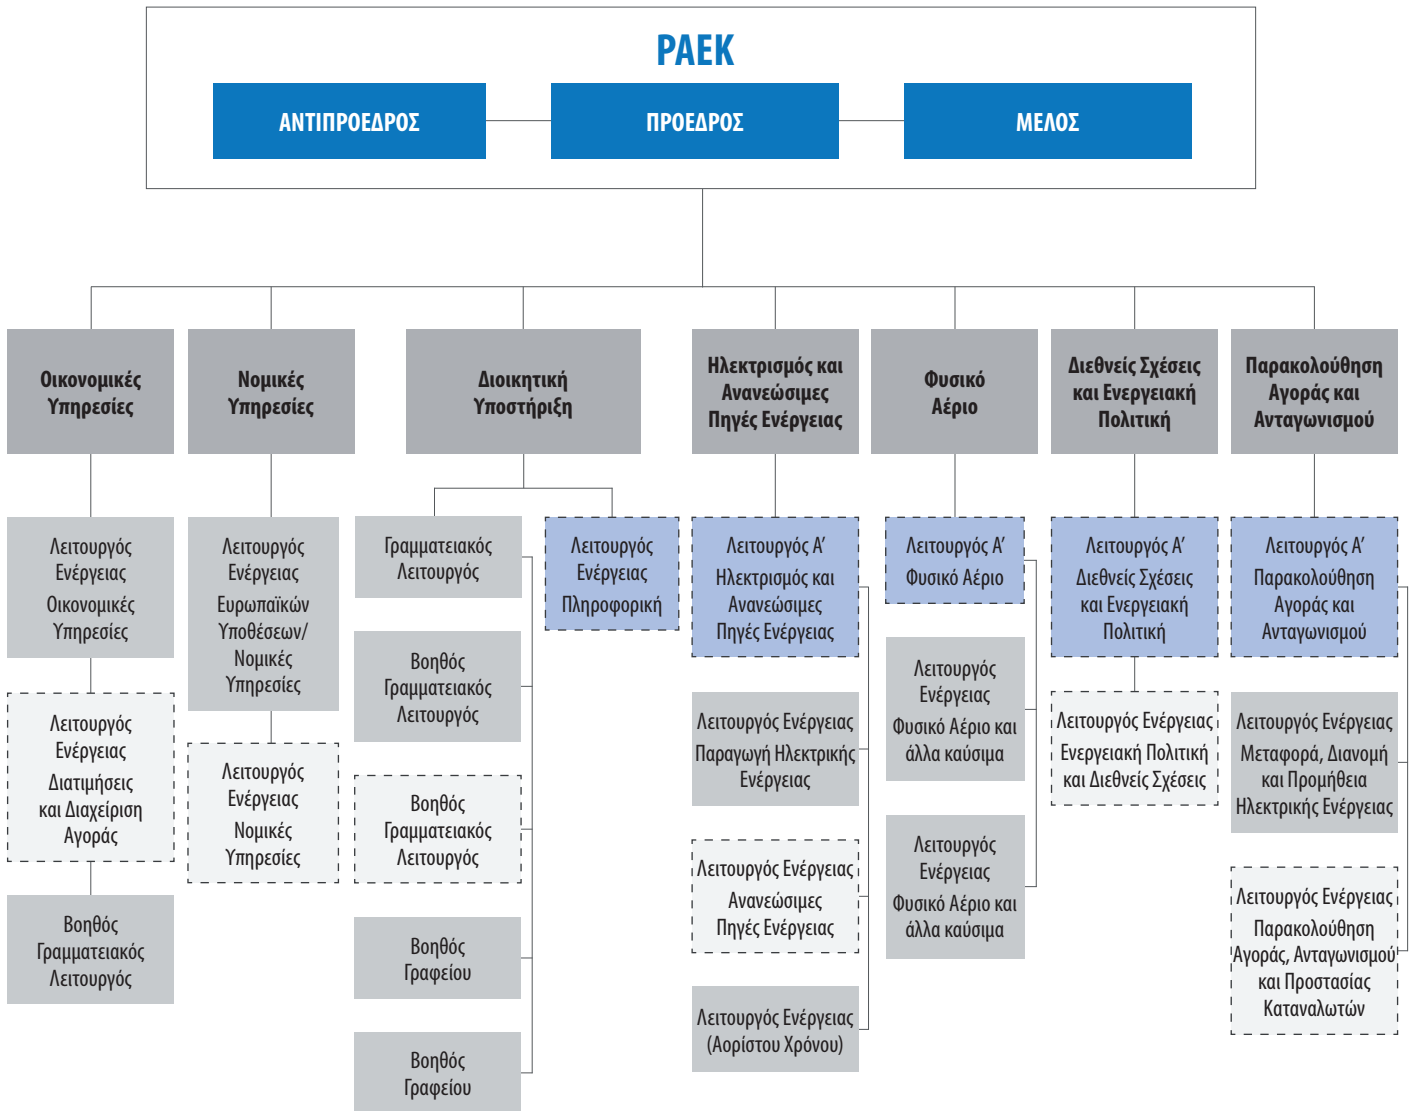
ΡΑΕΚ

ΑΝΤΙΠΡΟΕΔΡΟΣ

ΠΡΟΕΔΡΟΣ

ΜΕΛΟΣ

Οικονομικές Υπηρεσίες

Νομικές Υπηρεσίες

Διοικητική Υποστήριξη

Ηλεκτρισμός και Ανανεώσιμες Πηγές Ενέργειας

Φυσικό Αέριο

Διεθνείς Σχέσεις και Ενεργειακή Πολιτική

Παρακολούθηση Αγοράς και Ανταγωνισμού

Λειτουργός Ενέργειας Οικονομικές Υπηρεσίες

Λειτουργός Ενέργειας Διατιμήσεις και Διαχείριση Αγοράς

Βοηθός Γραμματειακός Λειτουργός

Λειτουργός Ενέργειας Ευρωπαϊκών Υποθέσεων/ Νομικές Υπηρεσίες

Λειτουργός Ενέργειας Νομικές Υπηρεσίες

Γραμματειακός Λειτουργός

Βοηθός Γραμματειακός Λειτουργός

Βοηθός Γραμματειακός Λειτουργός

Βοηθός Γραφείου

Βοηθός Γραφείου

Λειτουργός Ενέργειας Πληροφορική

Λειτουργός Α' Ηλεκτρισμός και Ανανεώσιμες Πηγές Ενέργειας

Λειτουργός Ενέργειας Παραγωγή Ηλεκτρικής Ενέργειας

Λειτουργός Ενέργειας Ανανεώσιμες Πηγές Ενέργειας

Λειτουργός Ενέργειας (Αορίστου Χρόνου)

Λειτουργός Α' Φυσικό Αέριο

Λειτουργός Ενέργειας Φυσικό Αέριο και άλλα καύσιμα

Λειτουργός Ενέργειας Φυσικό Αέριο και άλλα καύσιμα

Λειτουργός Α' Διεθνείς Σχέσεις και Ενεργειακή Πολιτική

Λειτουργός Ενέργειας Ενεργειακή Πολιτική και Διεθνείς Σχέσεις

Λειτουργός Α' Παρακολούθηση Αγοράς και Ανταγωνισμού

Λειτουργός Ενέργειας Μεταφορά, Διανομή και Προμήθεια Ηλεκτρικής Ενέργειας

Λειτουργός Ενέργειας Παρακολούθηση Αγοράς, Ανταγωνισμού και Προστασίας Καταναλωτών